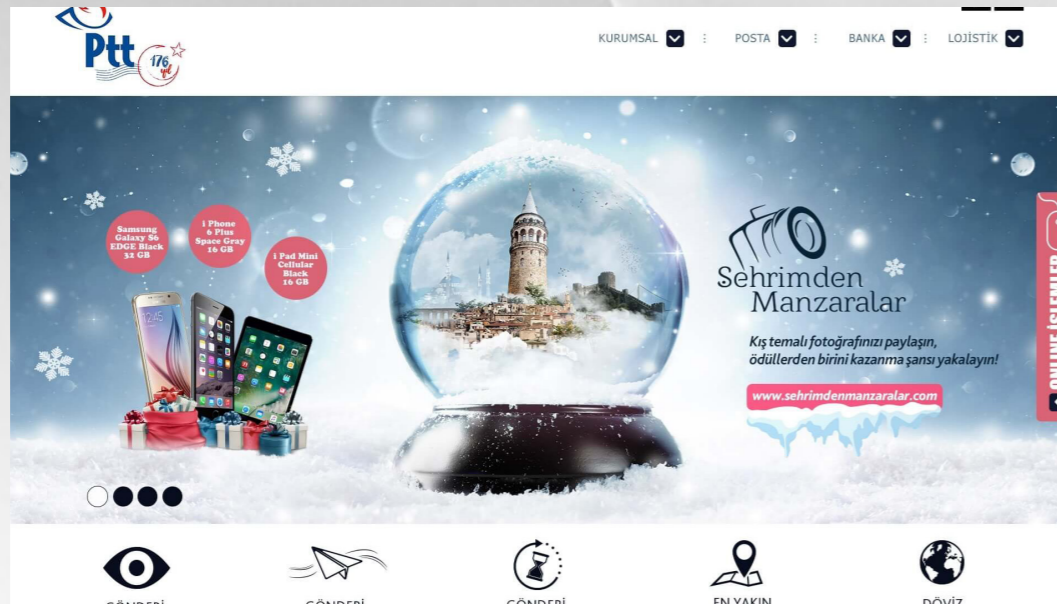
Ptt 176 yıl

KURUMSAL : POSTA : BANKA : LOJİSTİK

Samsung Galaxy S6 EDGE Black 32 GB

i Phone 6 Plus Space Gray 16 GB

i Pad Mini Cellular Black 16 GB

12:45

Sehrimden Manzaralar

Kış temalı fotoğrafınızı paylaşın, ödüllerden birini kazanma şansı yakalayın!

www.sehrimdenmanzaralar.com

ONLINE İŞLEMLER

GÖNDERİ

GÖNDERİ

GÖNDERİ

EN YAKIN

DÖVİZ